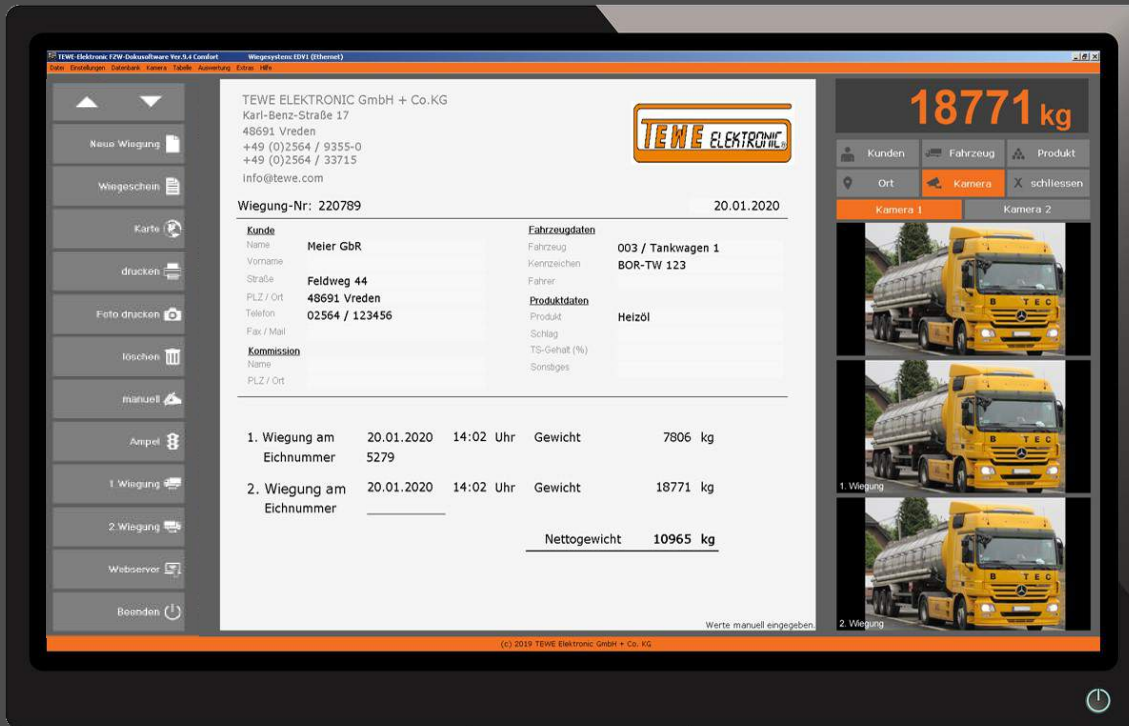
TEWE-Elektronic FZW-Dokusoftware Ver.9.4 Comfort Wiegesystem: EDV1 (Ethernet)
Datei Einstellungen Datenbank Kamera Tabelle Auswertung Extras Hilfe

Neue Wiegung
Wiegeschein
Karte
drucken
Foto drucken
löschen
manuell
Ampel
1.Wiegung
2.Wiegung
Webserver
Beenden

TEWE ELEKTRONIC GmbH + Co.KG
Karl-Benz-Straße 17
48691 Vreden
+49 (0)2564 / 9355-0
+49 (0)2564 / 33715
info@tewe.com

TEWE ELEKTRONIC

Wiegung-Nr: 220789
20.01.2020

Kunde
Name Meier GbR
Vorname
Straße Feldweg 44
PLZ / Ort 48691 Vreden
Telefon 02564 / 123456
Fax / Mail

Kommission
Name
PLZ / Ort

Fahrzeugdaten
Fahrzeug 003 / Tankwagen 1
Kennzeichen BOR-TW 123
Fahrer

Produktdaten
Produkt Heizöl
Schlag
TS-Gehalt (%)
Sonstiges

1. Wiegung am 20.01.2020 14:02 Uhr Gewicht 7806 kg
Eichnummer 5279
2. Wiegung am 20.01.2020 14:02 Uhr Gewicht 18771 kg
Eichnummer

Nettogewicht 10965 kg

Werte manuell eingegeben.

18771 kg

Kunden
Fahrzeug
Produkt
Ort
Kamera
schliessen
Kamera 1
Kamera 2
1. Wiegung
2. Wiegung

(c) 2019 TEWE Elektronic GmbH + Co. KG